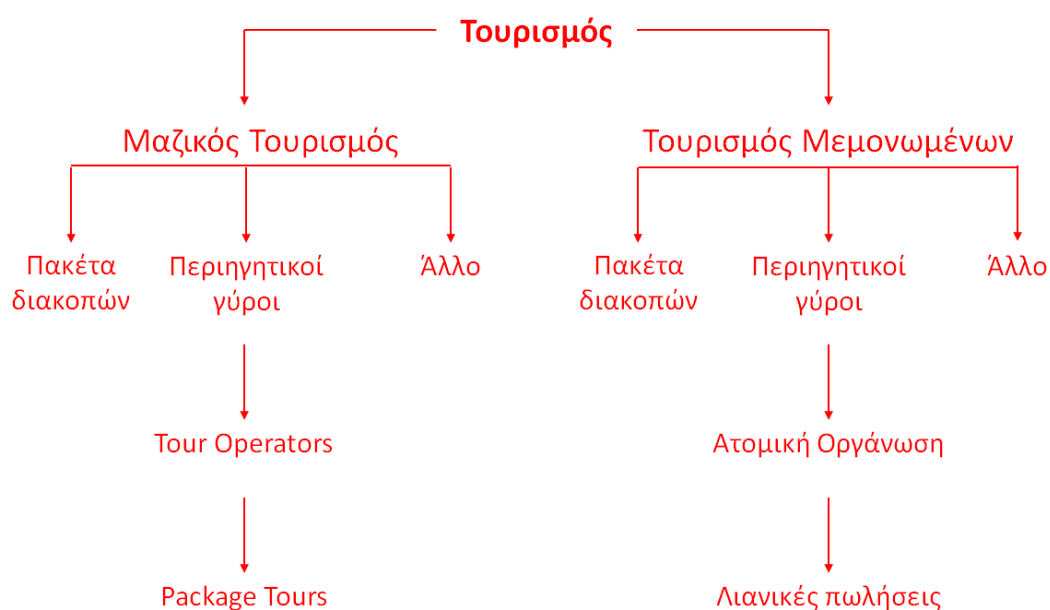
Τουρισμός

Μαζικός Τουρισμός

Τουρισμός Μεμονωμένων

Πακέτα διακοπών

Περιηγητικοί γύροι

Άλλο

Πακέτα διακοπών

Περιηγητικοί γύροι

Άλλο

Tour Operators

Ατομική Οργάνωση

Package Tours

Λιανικές πωλήσεις